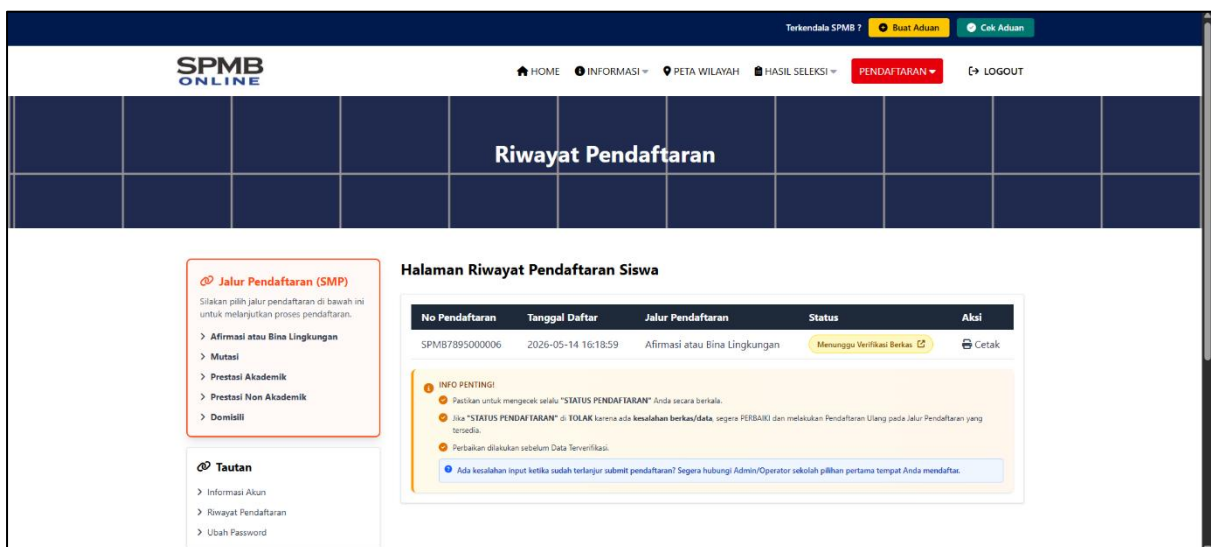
Terkendala SPMB ? Buat Aduan Cek Aduan

SPMB ONLINE

HOME INFORMASI PETA WILAYAH HASIL SELEKSI PENDAFTARAN LOGOUT

Riwayat Pendaftaran

Jalur Pendaftaran (SMP)

Silakan pilih jalur pendaftaran di bawah ini untuk melanjutkan proses pendaftaran.

> Afirmasi atau Bina Lingkungan
> Mutasi
> Prestasi Akademik
> Prestasi Non Akademik
> Domisili

Tautan

> Informasi Akun
> Riwayat Pendaftaran
> Ubah Password

Halaman Riwayat Pendaftaran Siswa

| No Pendaftaran | Tanggal Daftar | Jalur Pendaftaran | Status | Aksi |
|---|---|---|---|---|
| SPMB7895000006 | 2026-05-14 16:18:59 | Afirmasi atau Bina Lingkungan | Menunggu Verifikasi Berkas | Cetak |

INFO PENTING!

Pastikan untuk mengecek selalu "STATUS PENDAFTARAN" Anda secara berkala.

Jika "STATUS PENDAFTARAN" di TOLAK karena ada kesalahan berkas/data, segera PERBAIKI dan melakukan Pendaftaran Ulang pada Jalur Pendaftaran yang tersedia.

Perbaikan dilakukan sebelum Data Terverifikasi.

Ada kesalahan input ketika sudah terlanjur submit pendaftaran? Segera hubungi Admin/Operator sekolah pilihan pertama tempat Anda mendaftar.